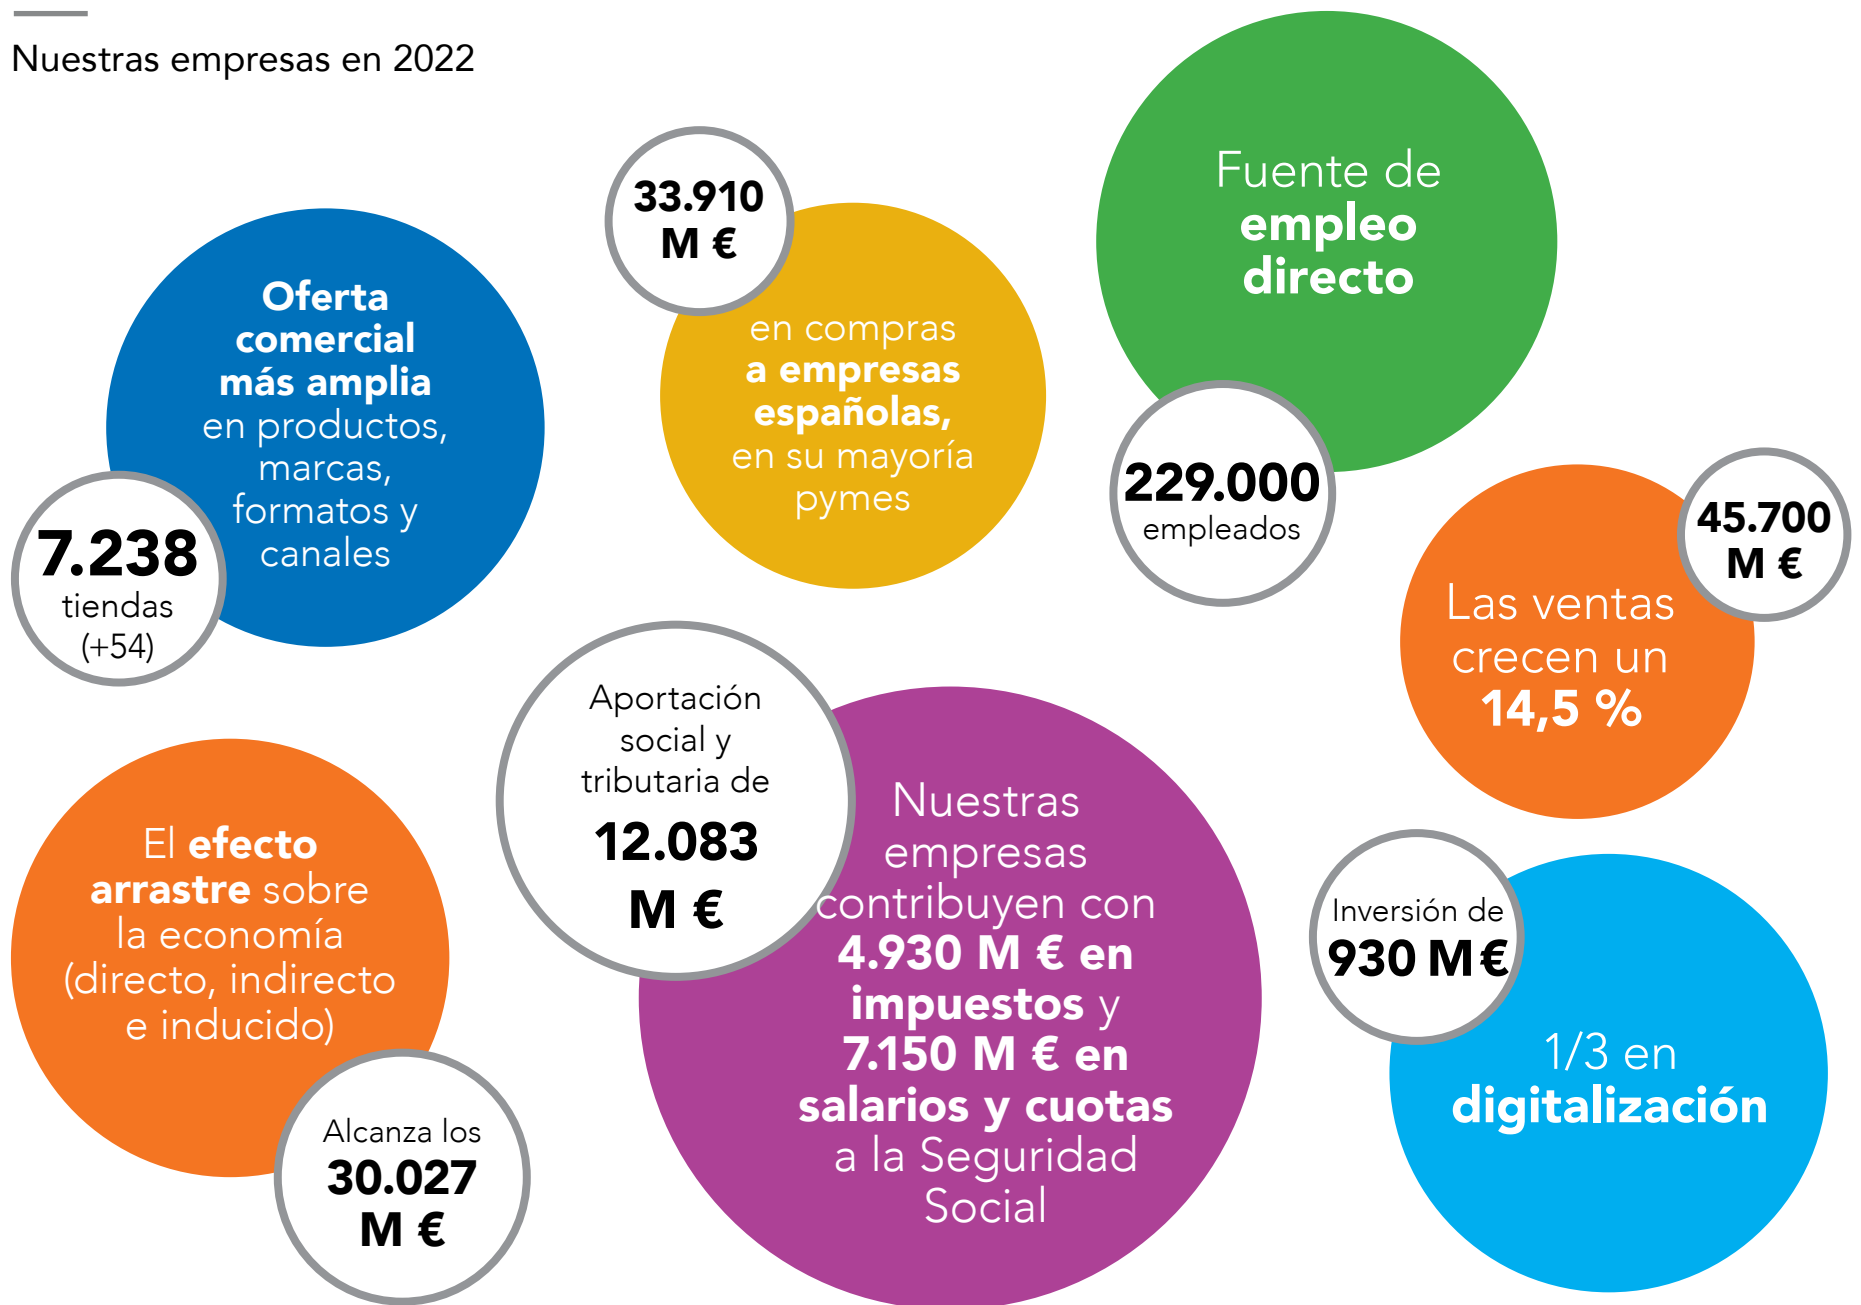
Nuestras empresas en 2022

Oferta comercial más amplia en productos, marcas, formatos y canales

7.238 tiendas (+54)

33.910 M €

en compras a empresas españolas, en su mayoría pymes

Fuente de empleo directo

229.000 empleados

45.700 M €

Las ventas crecen un 14,5 %

Aportación social y tributaria de 12.083 M €

Nuestras empresas contribuyen con 4.930 M € en impuestos y 7.150 M € en salarios y cuotas a la Seguridad Social

El efecto arrastre sobre la economía (directo, indirecto e inducido)

Alcanza los 30.027 M €

Inversión de 930 M €

1/3 en digitalización